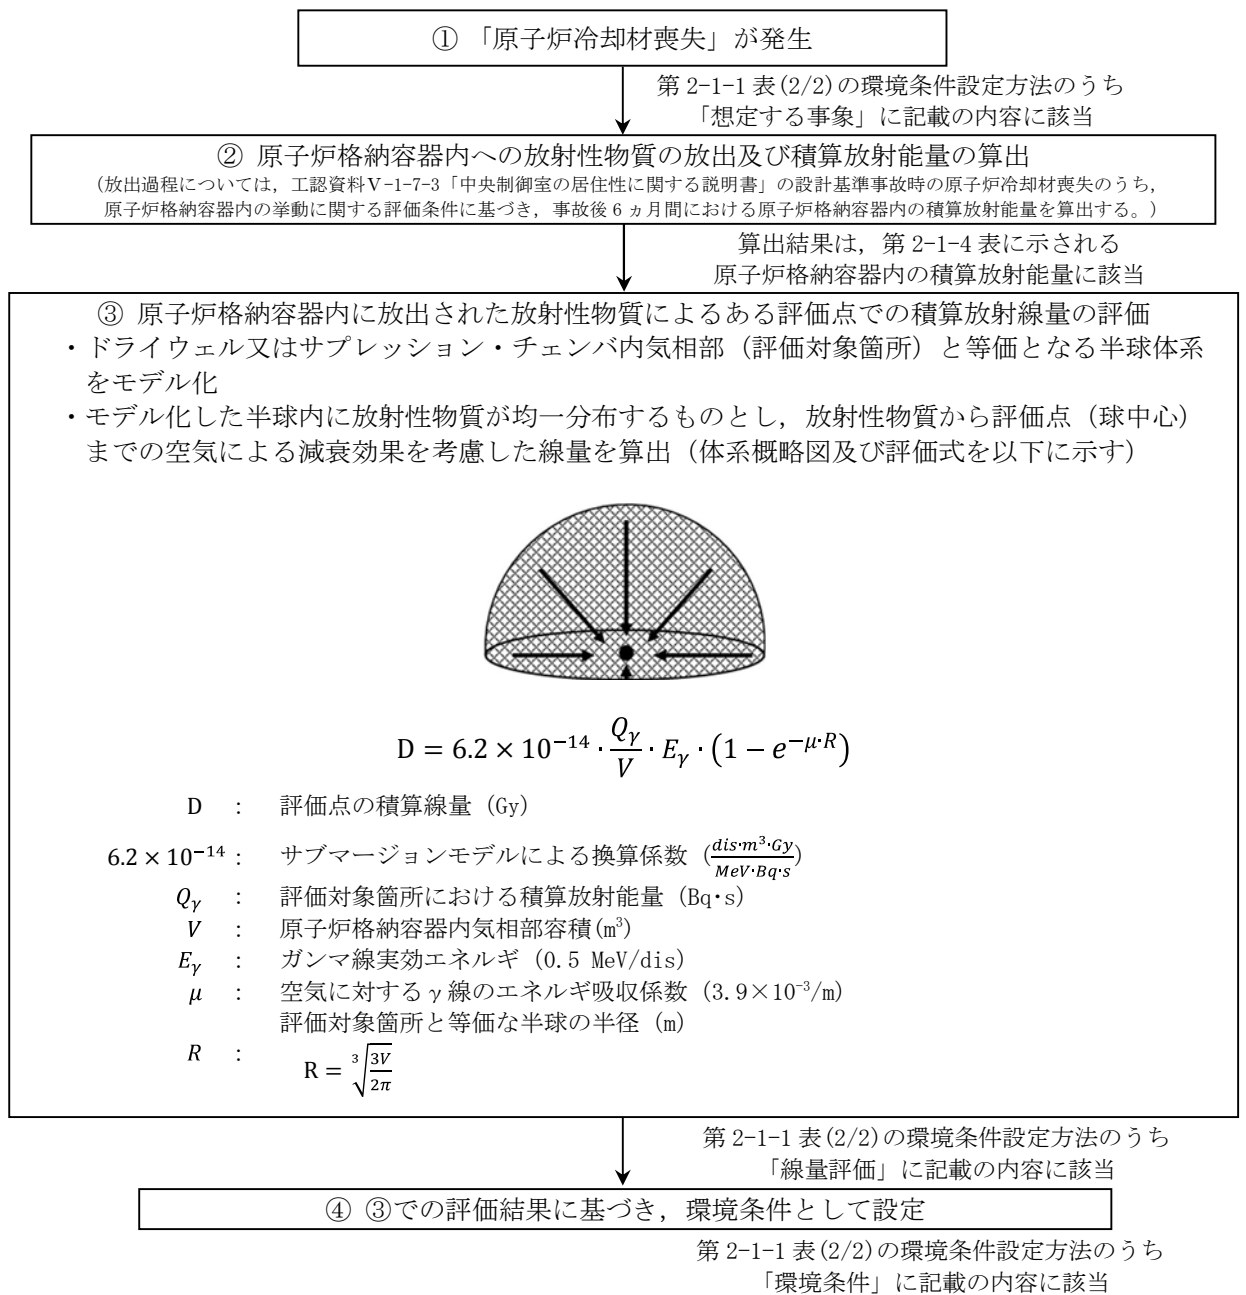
① 「原子炉冷却材喪失」が発生

第 2-1-1 表(2/2)の環境条件設定方法のうち
「想定する事象」に記載の内容に該当

② 原子炉格納容器内への放射性物質の放出及び積算放射能量の算出
（放出過程については，工認資料Ⅴ-1-7-3「中央制御室の居住性に関する説明書」の設計基準事故時の原子炉冷却材喪失のうち，原子炉格納容器内の挙動に関する評価条件に基づき，事故後 6 ヵ月間における原子炉格納容器内の積算放射能量を算出する。）

算出結果は，第 2-1-4 表に示される
原子炉格納容器内の積算放射能量に該当

③ 原子炉格納容器内に放出された放射性物質によるある評価点での積算放射線量の評価
・ドライウェル又はサプレッション・チェンバ内気相部（評価対象箇所）と等価となる半球体系をモデル化
・モデル化した半球内に放射性物質が均一分布するものとし，放射性物質から評価点（球中心）までの空気による減衰効果を考慮した線量を算出（体系概略図及び評価式を以下に示す）

$D = 6.2 \times 10^{-14} \cdot \frac{Q_\gamma}{V} \cdot E_\gamma \cdot \left(1 - e^{-\mu \cdot R}\right)$

D ： 評価点の積算線量（Gy）
$6.2 \times 10^{-14}$ ： サブマージョンモデルによる換算係数（$\frac{dis \cdot m^3 \cdot Gy}{MeV \cdot Bq \cdot s}$）
$Q_\gamma$ ： 評価対象箇所における積算放射能量（Bq・s）
$V$ ： 原子炉格納容器内気相部容積($m^3$)
$E_\gamma$ ： ガンマ線実効エネルギ（0.5 MeV/dis）
$\mu$ ： 空気に対するγ線のエネルギ吸収係数（$3.9 \times 10^{-3}$/m）
$R$ ： 評価対象箇所と等価な半球の半径（m）
$R = \sqrt[3]{\frac{3V}{2\pi}}$

第 2-1-1 表(2/2)の環境条件設定方法のうち
「線量評価」に記載の内容に該当

④ ③での評価結果に基づき，環境条件として設定

第 2-1-1 表(2/2)の環境条件設定方法のうち
「環境条件」に記載の内容に該当